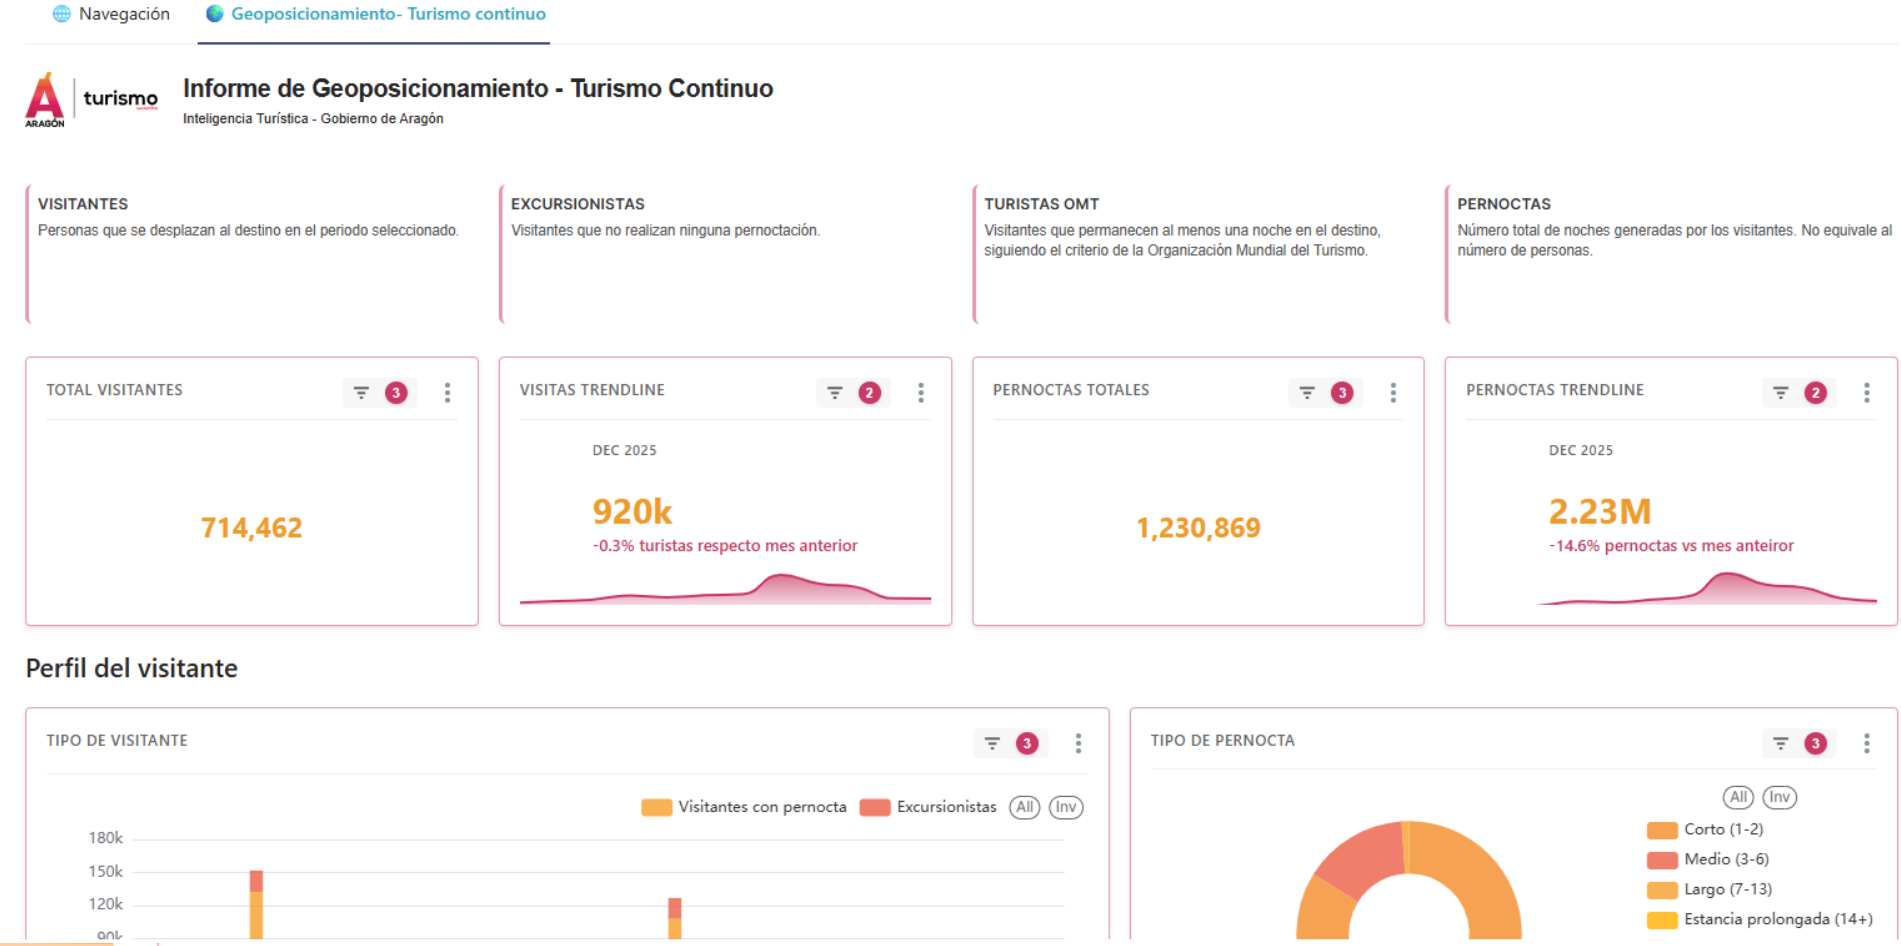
Navegación Geoposicionamiento- Turismo continuo

ARAGÓN turismo

Informe de Geoposicionamiento - Turismo Continuo

Inteligencia Turística - Gobierno de Aragón

VISITANTES
Personas que se desplazan al destino en el periodo seleccionado.

EXCURSIONISTAS
Visitantes que no realizan ninguna pernoctación.

TURISTAS OMT
Visitantes que permanecen al menos una noche en el destino, siguiendo el criterio de la Organización Mundial del Turismo.

PERNOCTAS
Número total de noches generadas por los visitantes. No equivale al número de personas.

TOTAL VISITANTES 3
714,462

VISITAS TRENDLINE 2
DEC 2025
920k
-0.3% turistas respecto mes anterior

PERNOCTAS TOTALES 3
1,230,869

PERNOCTAS TRENDLINE 2
DEC 2025
2.23M
-14.6% pernoctas vs mes anteiror

Perfil del visitante

TIPO DE VISITANTE 3
Visitantes con pernocta Excursionistas All Inv
180k
150k
120k
90k

TIPO DE PERNOCTA 3
All Inv
Corto (1-2)
Medio (3-6)
Largo (7-13)
Estancia prolongada (14+)